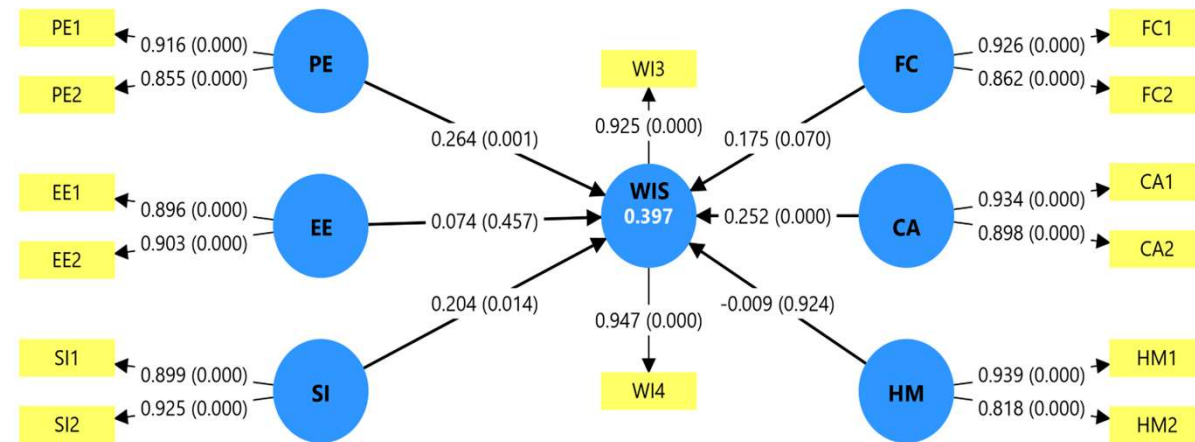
PE1
0.916 (0.000)
PE2
0.855 (0.000)
PE

WI3
0.925 (0.000)

FC
0.926 (0.000)
FC1
0.862 (0.000)
FC2

0.264 (0.001)
0.175 (0.070)

EE1
0.896 (0.000)
EE2
0.903 (0.000)
EE
0.074 (0.457)

WIS
0.397

0.252 (0.000)
CA
0.934 (0.000)
CA1
0.898 (0.000)
CA2

0.204 (0.014)
0.947 (0.000)
-0.009 (0.924)

SI1
0.899 (0.000)
SI2
0.925 (0.000)
SI

WI4

HM
0.939 (0.000)
HM1
0.818 (0.000)
HM2